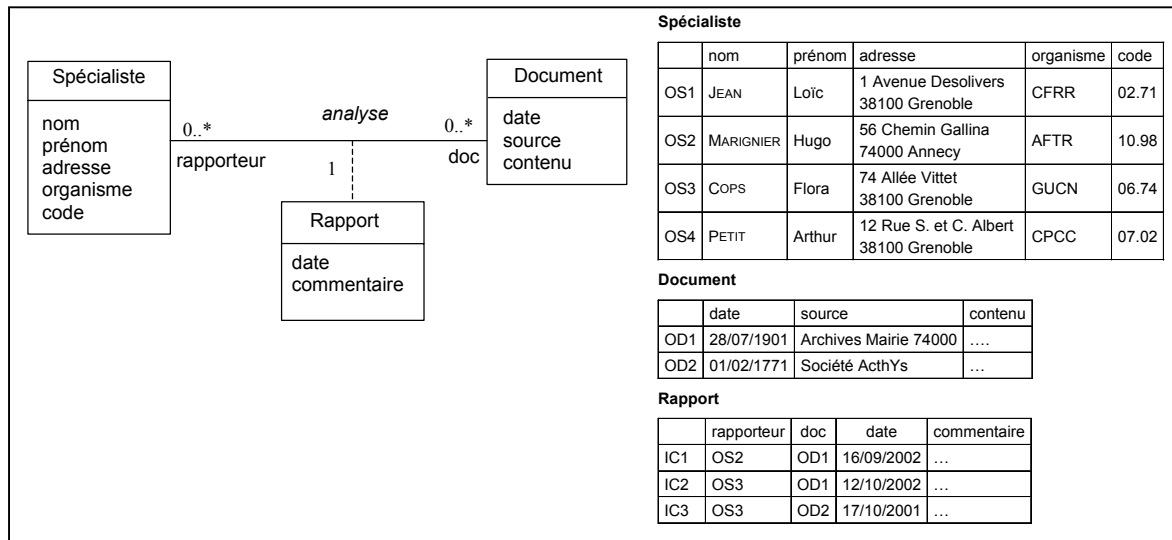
Spécialiste

nom
prénom
adresse
organisme
code

analyse

0..*

rapporteur

1

0..*

doc

Document

date
source
contenu

Rapport

date
commentaire

Spécialiste

| | nom | prénom | adresse | organisme | code |
|---|---|---|---|---|---|
| OS1 | JEAN | Loïc | 1 Avenue Desolivers 38100 Grenoble | CFRR | 02.71 |
| OS2 | MARIGNIER | Hugo | 56 Chemin Gallina 74000 Annecy | AFTR | 10.98 |
| OS3 | COPS | Flora | 74 Allée Vittet 38100 Grenoble | GUCN | 06.74 |
| OS4 | PETIT | Arthur | 12 Rue S. et C. Albert 38100 Grenoble | CPCC | 07.02 |

Document

| | date | source | contenu |
|---|---|---|---|
| OD1 | 28/07/1901 | Archives Mairie 74000 | …. |
| OD2 | 01/02/1771 | Société ActhYs | … |

Rapport

| | rapporteur | doc | date | commentaire |
|---|---|---|---|---|
| IC1 | OS2 | OD1 | 16/09/2002 | … |
| IC2 | OS3 | OD1 | 12/10/2002 | … |
| IC3 | OS3 | OD2 | 17/10/2001 | … |